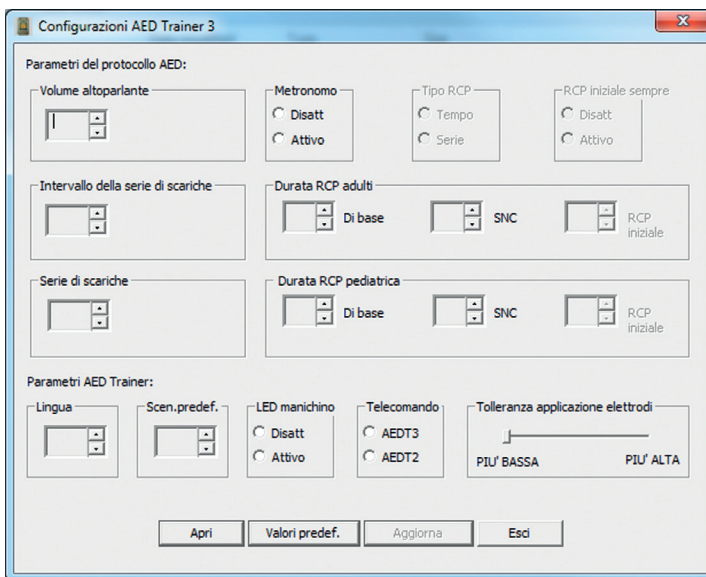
Configurazioni AED Trainer 3

Parametri del protocollo AED:

Volume altoparlante

Metronomo
Disatt
Attivo

Tipo RCP
Tempo
Serie

RCP iniziale sempre
Disatt
Attivo

Intervallo della serie di scariche

Durata RCP adulti
Di base
SNC
RCP iniziale

Serie di scariche

Durata RCP pediatrica
Di base
SNC
RCP iniziale

Parametri AED Trainer:

Lingua

Scen.predef.

LED manichino
Disatt
Attivo

Telecomando
AEDT3
AEDT2

Tolleranza applicazione elettrodi
PIU' BASSA
PIU' ALTA

Apri
Valori predef.
Aggiorna
Esci